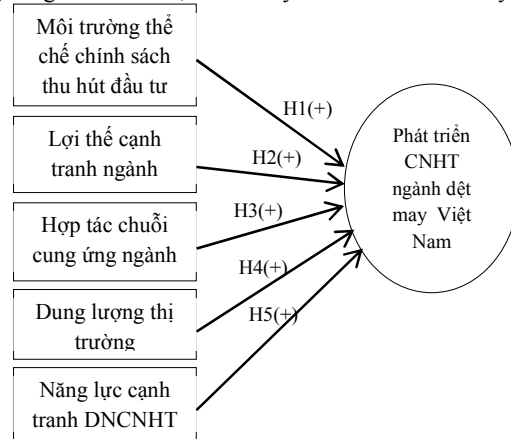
Môi trường thể chế chính sách thu hút đầu tư

Lợi thế cạnh tranh ngành

Hợp tác chuỗi cung ứng ngành

Dung lượng thị trường

Năng lực cạnh tranh DNCNHT

H1(+)

H2(+)

H3(+)

H4(+)

H5(+)

Phát triển CNHT ngành dệt may Việt Nam